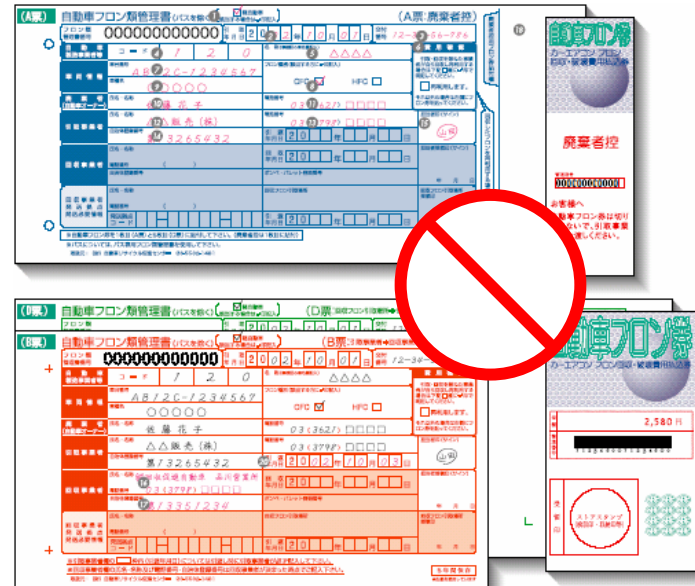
(A票) 自動車フロン類管理書 (バスを除く) 自動車フロン類管理書 (A票:廃棄者控)

フロン類 管理番号 0000000000000

コード 1 2 0

2002年10月01日

△△△

AB12C-1234567

○○○○

CFC ☑ HFC □

佐藤 花子

03(3621)

△△販売(株)

03(3798)

第13265432

2002年10月02日

廃棄者控

(D票) 自動車フロン類管理書 (バスを除く) (D票)

(B票) 自動車フロン類管理書 (バスを除く) (B票)

フロン類 管理番号 0000000000000

コード 1 2 0

2002年10月01日

△△△

AB12C-1234567

○○○○

CFC ☑ HFC □

佐藤 花子

03(3621)

△△販売(株)

03(3798)

第13265432

2002年10月03日

第13355234

自動車フロン券

カーエアコン フロン回収・破壊費用払込書

2,580 円

廃棄者控

お客様へ